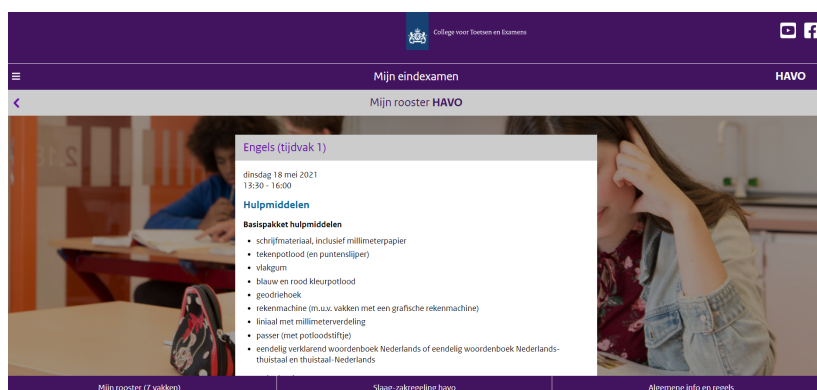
College voor Toetsen en Examens

Mijn eindexamen

HAVO

Mijn rooster HAVO

Engels (tijdvak 1)

dinsdag 18 mei 2021
13:30 - 16:00

Hulpmiddelen

Basispakket hulpmiddelen

- schrijfmateriaal, inclusief millimeterpapier
- tekenpotlood (en puntenslijper)
- vlakgum
- blauw en rood kleurpotlood
- geodriehoek
- rekenmachine (m.u.v. vakken met een grafische rekenmachine)
- liniaal met millimeterverdeling
- passer (met potloodstiftje)
- eendelig verklarend woordenboek Nederlands of eendelig woordenboek Nederlands-thuistaal en thuistaal-Nederlands

Mijn rooster (7 vakken)

Slaag-zakregeling havo

Algemene info en regels